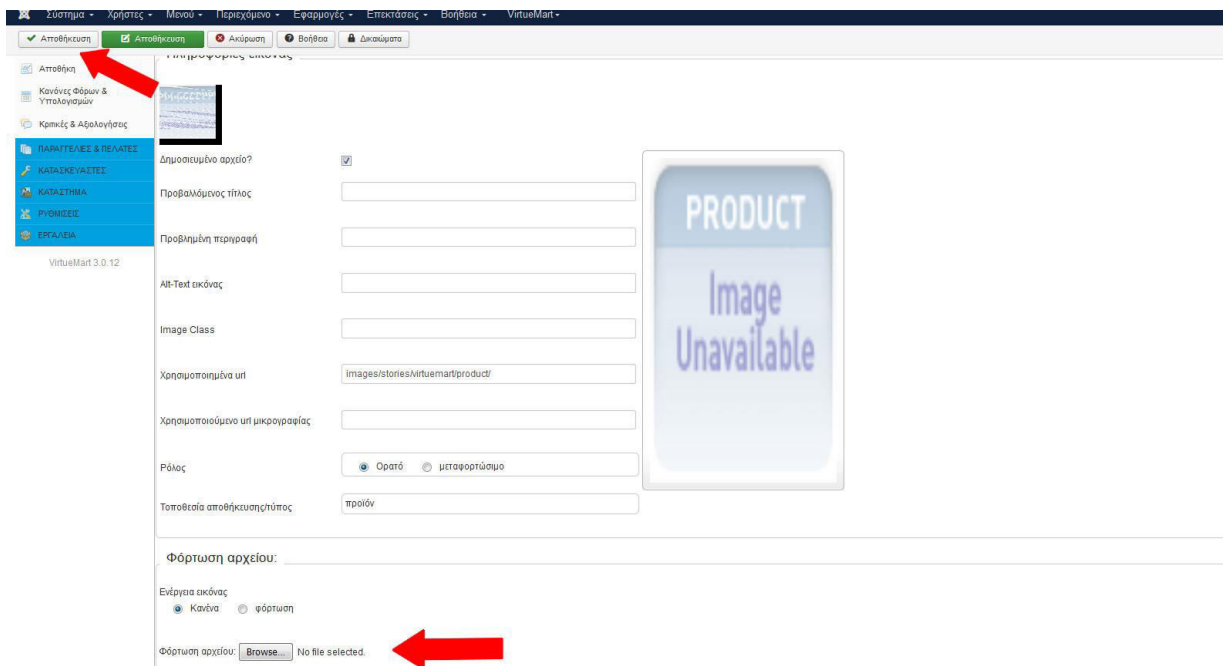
Σύστημα ▾ Χρήστες ▾ Μενού ▾ Περιεχόμενο ▾ Εφαρμογές ▾ Επεκτάσεις ▾ Βοήθεια ▾ VirtueMart ▾

Αποθήκευση | Αποθήκευση | Ακύρωση | Βοήθεια | Δικαιώματα

Αποθήκη
Κανόνες Φόρων & Υπολογισμών
Κριτικές & Αξιολογήσεις
ΠΑΡΑΓΓΕΛΙΕΣ & ΠΕΛΑΤΕΣ
ΚΑΤΑΣΚΕΥΑΣΤΕΣ
ΚΑΤΑΣΤΗΜΑ
ΡΥΘΜΙΣΕΙΣ
ΕΡΓΑΛΕΙΑ

VirtueMart 3.0.12

Πληροφορίες εικόνας

Δημοσιευμένο αρχείο?
Προβαλλόμενος τίτλος
Προβλημένη περιγραφή
Alt-Text εικόνας
Image Class
Χρησιμοποιημένα url: images/stories/virtuemart/product/
Χρησιμοποιούμενο url μικρογραφίας
Ρόλος: Ορατό | μεταφορτώσιμο
Τοποθεσία αποθήκευσης/τύπος: προϊόν

PRODUCT
Image Unavailable

Φόρτωση αρχείου:

Ενέργεια εικόνας
Κανένα | φόρτωση

Φόρτωση αρχείου: Browse... No file selected.